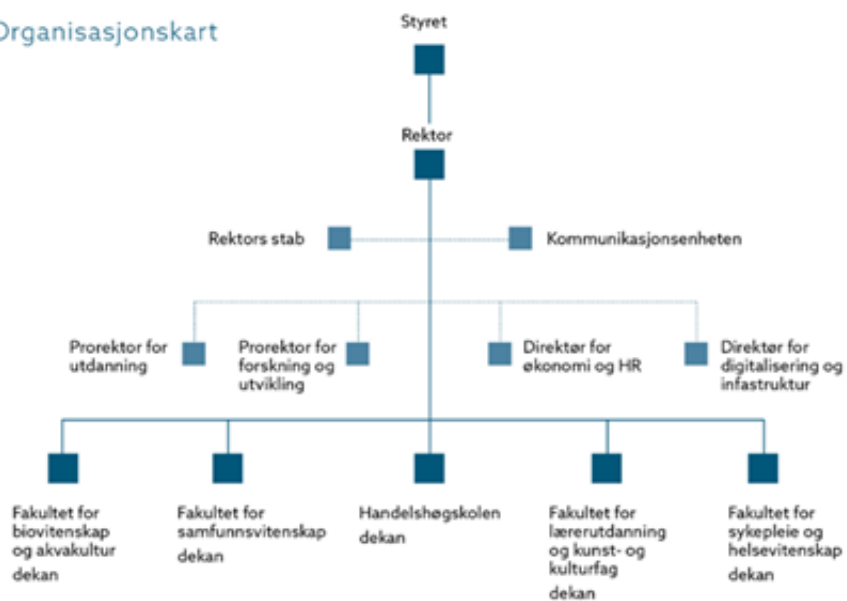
Organisasjonskart

Styret

Rektor

Rektors stab

Kommunikasjonsenheten

Prorektor for utdanning

Prorektor for forskning og utvikling

Direktør for økonomi og HR

Direktør for digitalisering og infastruktur

Fakultet for biovitenskap og akvakultur
dekan

Fakultet for samfunnsvitenskap
dekan

Handelshøgskolen
dekan

Fakultet for lærerutdanning og kunst- og kulturfag
dekan

Fakultet for sykepleie og helsevitenskap
dekan